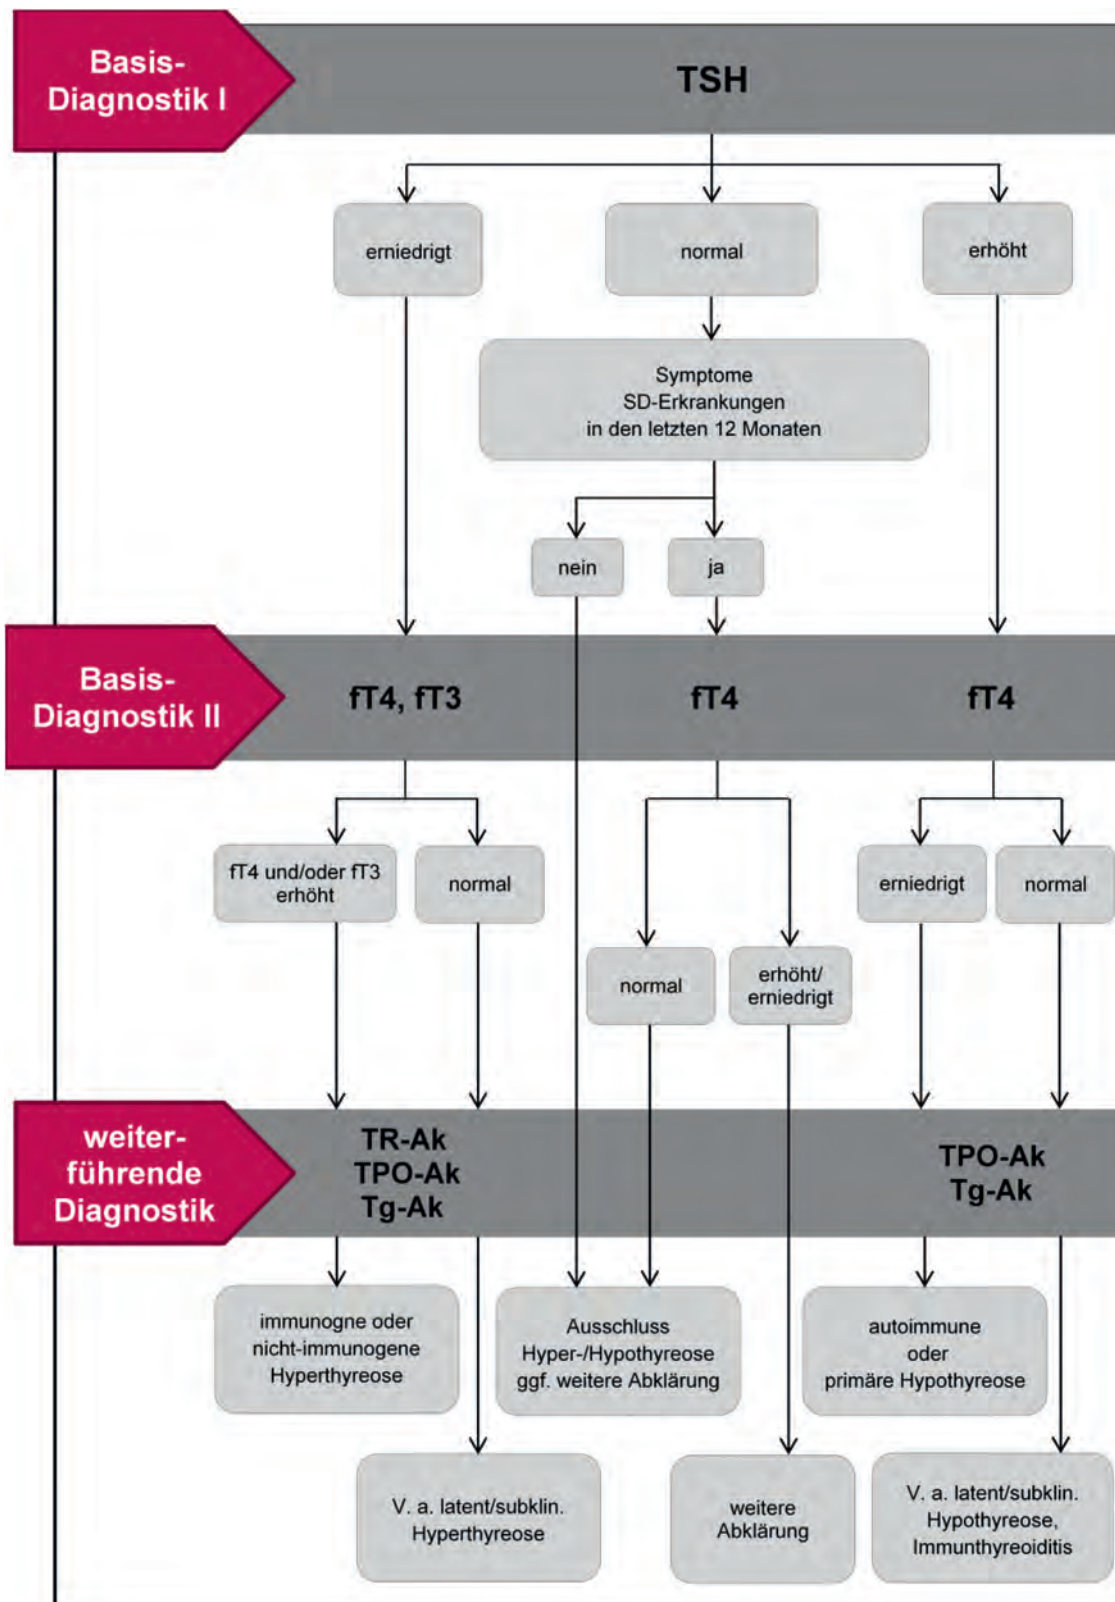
Basis-Diagnostik I

TSH

erniedrigt

normal

erhöht

Symptome
SD-Erkrankungen
in den letzten 12 Monaten

nein

ja

Basis-Diagnostik II

fT4, fT3

fT4

fT4

fT4 und/oder fT3 erhöht

normal

normal

erhöht/
erniedrigt

erniedrigt

normal

weiterführende Diagnostik

TR-Ak
TPO-Ak
Tg-Ak

TPO-Ak
Tg-Ak

immunogne oder nicht-immunogene Hyperthyreose

Ausschluss Hyper-/Hypothyreose ggf. weitere Abklärung

autoimmune oder primäre Hypothyreose

V. a. latent/subklin. Hyperthyreose

weitere Abklärung

V. a. latent/subklin. Hypothyreose, Immunthyreoiditis